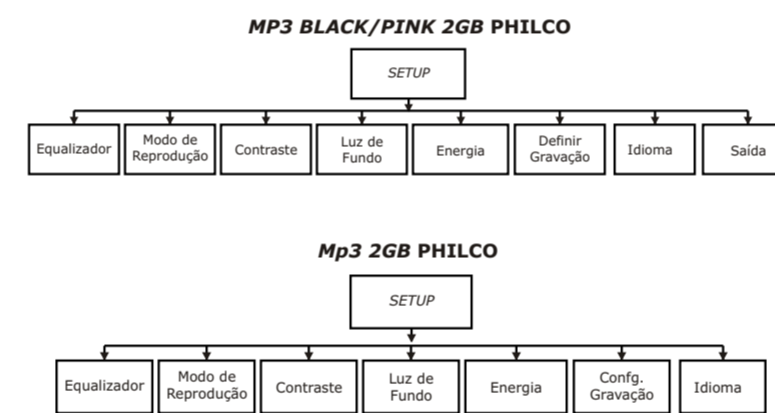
MP3 BLACK/PINK 2GB PHILCO

SETUP

Equalizador
Modo de Reprodução
Contraste
Luz de Fundo
Energia
Definir Gravação
Idioma
Saída

Mp3 2GB PHILCO

SETUP

Equalizador
Modo de Reprodução
Contraste
Luz de Fundo
Energia
Confg. Gravação
Idioma